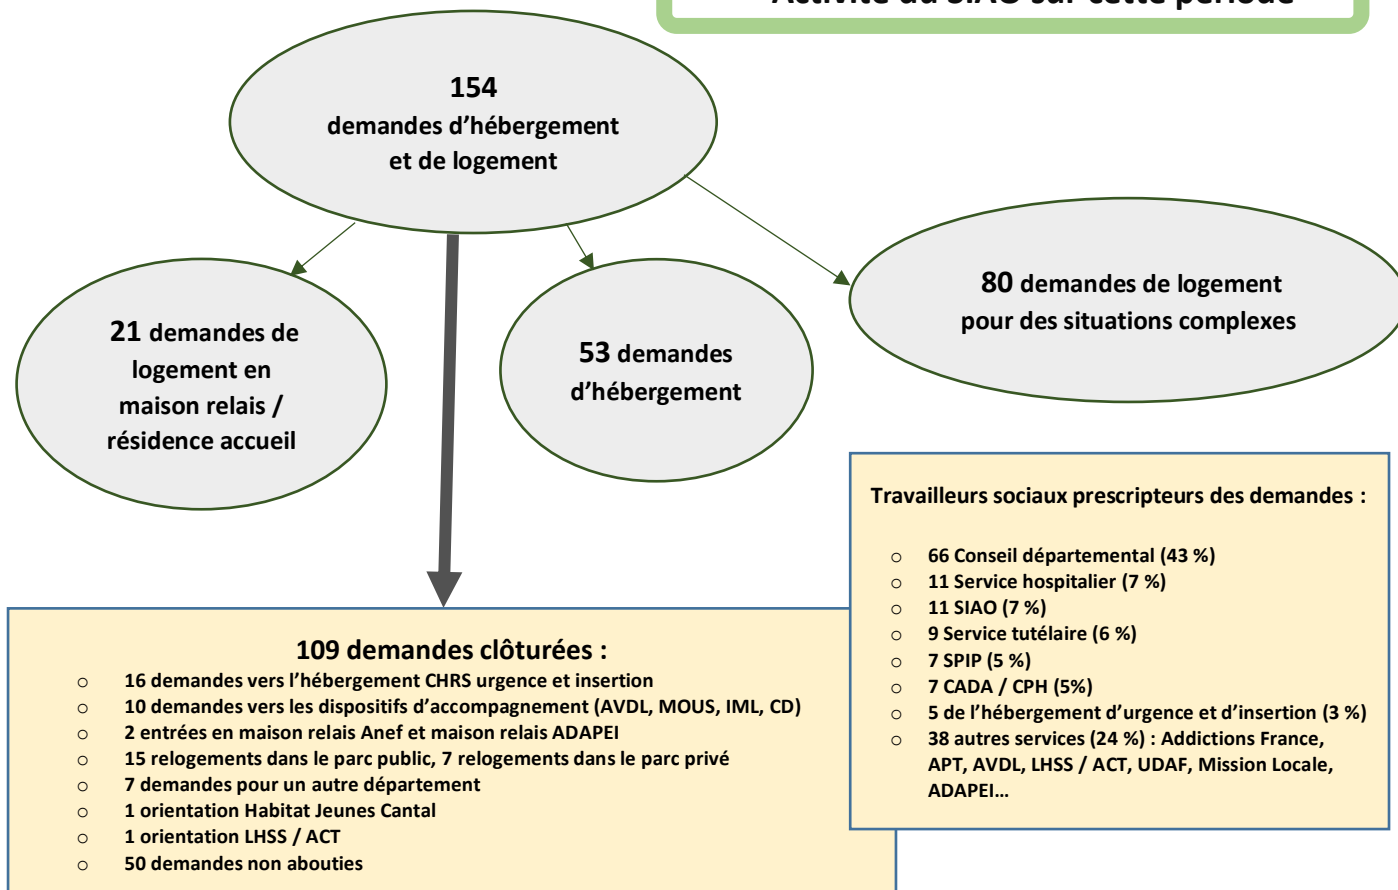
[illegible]

154
demandes d’hébergement et de logement

21 demandes de logement en maison relais / résidence accueil

53 demandes d’hébergement

80 demandes de logement pour des situations complexes

Travailleurs sociaux prescripteurs des demandes :

- 66 Conseil départemental (43 %)
- 11 Service hospitalier (7 %)
- 11 SIAO (7 %)
- 9 Service tutélaire (6 %)
- 7 SPIP (5 %)
- 7 CADA / CPH (5%)
- 5 de l’hébergement d’urgence et d’insertion (3 %)
- 38 autres services (24 %) : Addictions France, APT, AVDL, LHSS / ACT, UDAF, Mission Locale, ADAPEI…

109 demandes clôturées :

- 16 demandes vers l’hébergement CHRS urgence et insertion
- 10 demandes vers les dispositifs d’accompagnement (AVDL, MOUS, IML, CD)
- 2 entrées en maison relais Anef et maison relais ADAPEI
- 15 relogements dans le parc public, 7 relogements dans le parc privé
- 7 demandes pour un autre département
- 1 orientation Habitat Jeunes Cantal
- 1 orientation LHSS / ACT
- 50 demandes non abouties